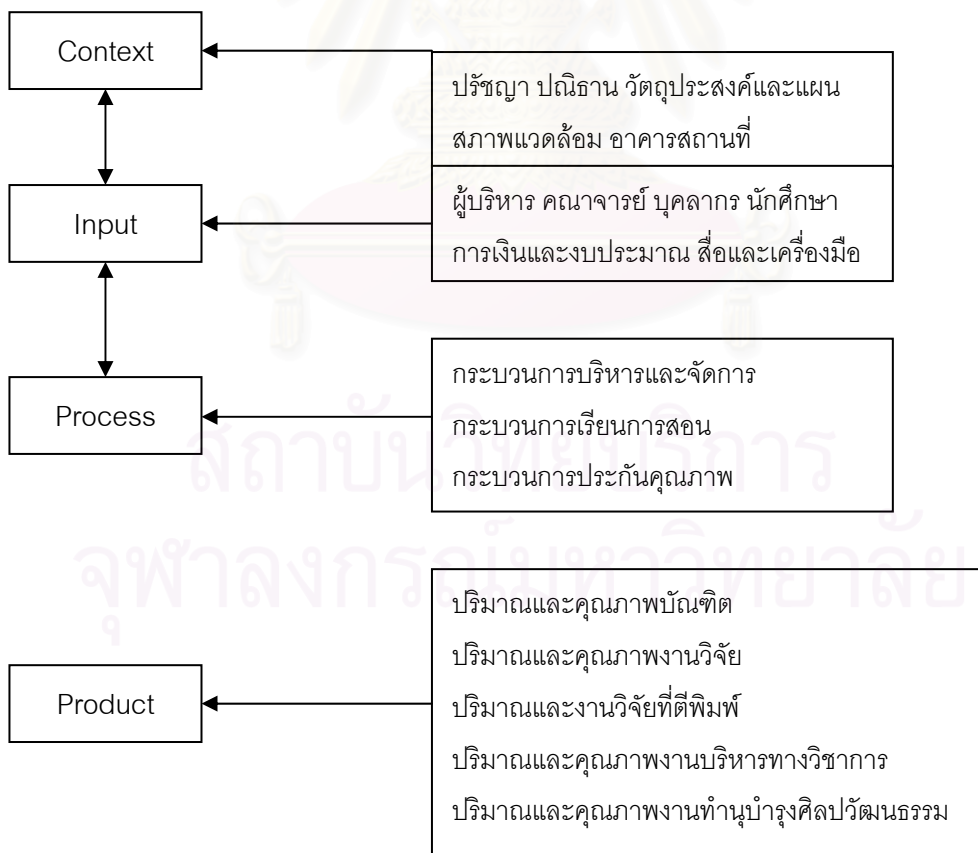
Context

ปรัชญา ปณิธาน วัตถุประสงค์และแผน

สภาพแวดล้อม อาคารสถานที่

Input

ผู้บริหาร คณาจารย์ บุคลากร นักศึกษา

การเงินและงบประมาณ สื่อและเครื่องมือ

Process

กระบวนการบริหารและจัดการ

กระบวนการเรียนการสอน

กระบวนการประกันคุณภาพ

Product

ปริมาณและคุณภาพบัณฑิต

ปริมาณและคุณภาพงานวิจัย

ปริมาณและงานวิจัยที่ตีพิมพ์

ปริมาณและคุณภาพงานบริหารทางวิชาการ

ปริมาณและคุณภาพงานทำนุบำรุงศิลปวัฒนธรรม

สถาบันวิทยบริการ

จุฬาลงกรณ์มหาวิทยาลัย